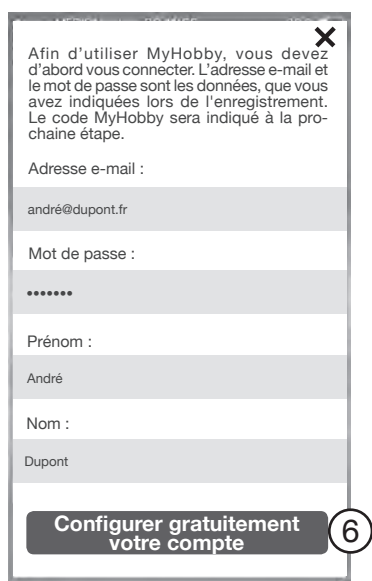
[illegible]

×

Afin d'utiliser MyHobby, vous devez d'abord vous connecter. L'adresse e-mail et le mot de passe sont les données, que vous avez indiquées lors de l'enregistrement. Le code MyHobby sera indiqué à la prochaine étape.

Adresse e-mail :

andré@dupont.fr

Mot de passe :

•••••••

Prénom :

André

Nom :

Dupont

Configurer gratuitement votre compte

6